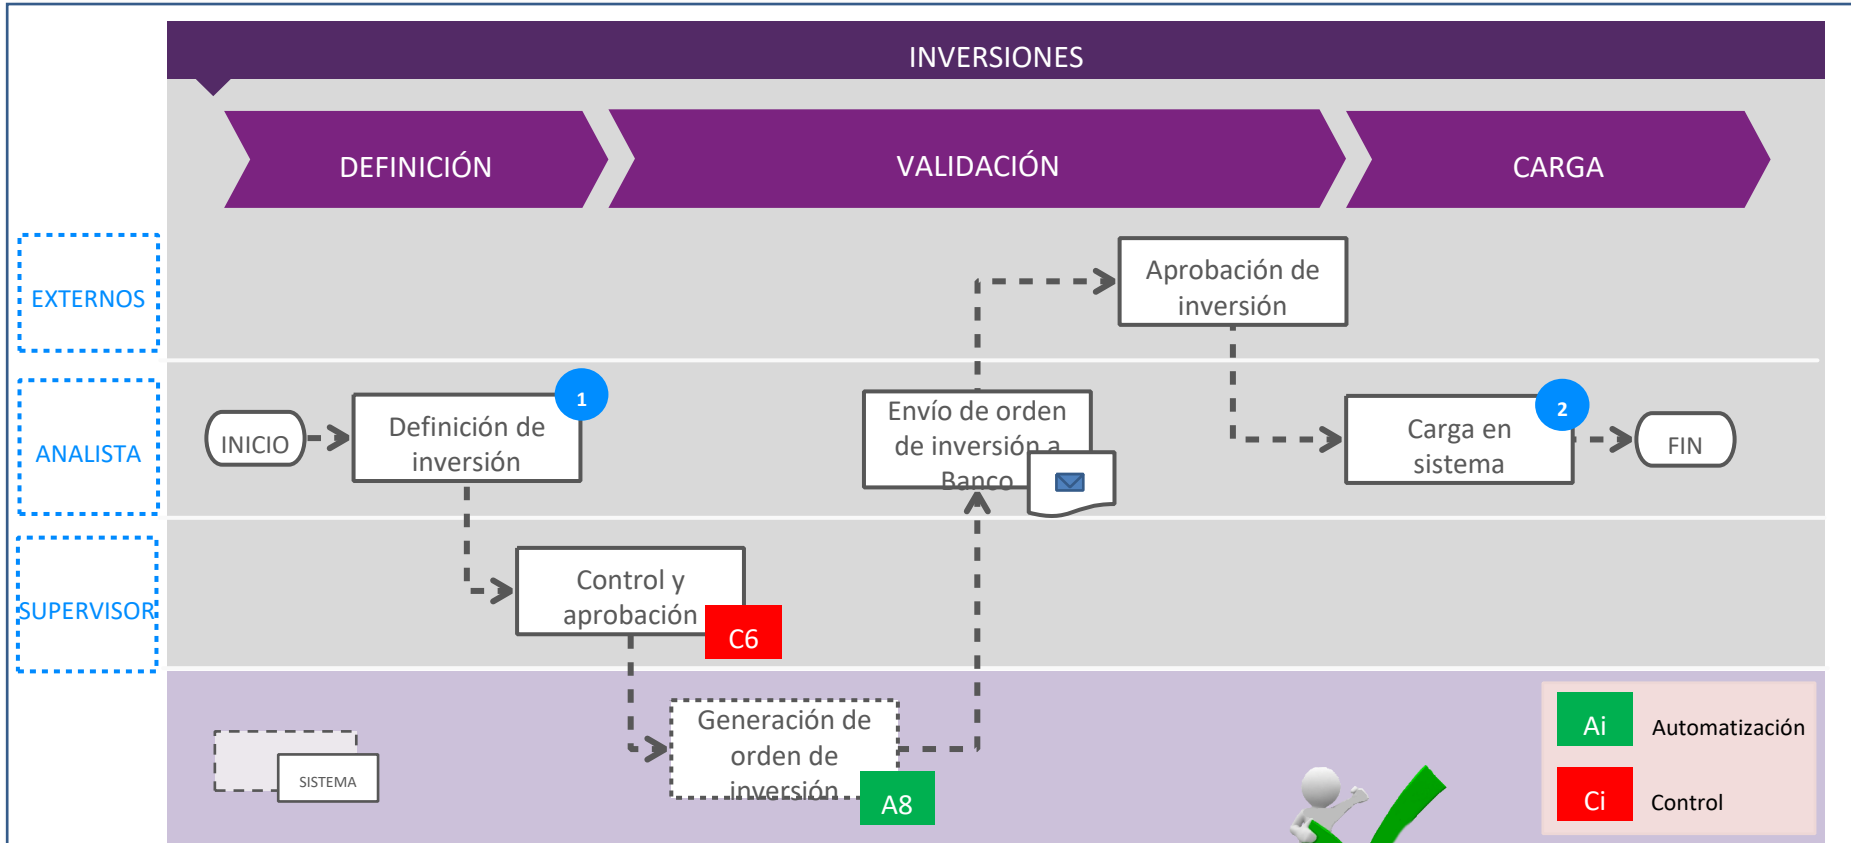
INVERSIONES

DEFINICIÓN

VALIDACIÓN

CARGA

EXTERNOS

ANALISTA

SUPERVISOR

Aprobación de inversión

INICIO

Definición de inversión

1

Envío de orden de inversión a Banco

Carga en sistema

2

FIN

Control y aprobación

C6

Generación de orden de inversión

A8

SISTEMA

Ai

Automatización

Ci

Control